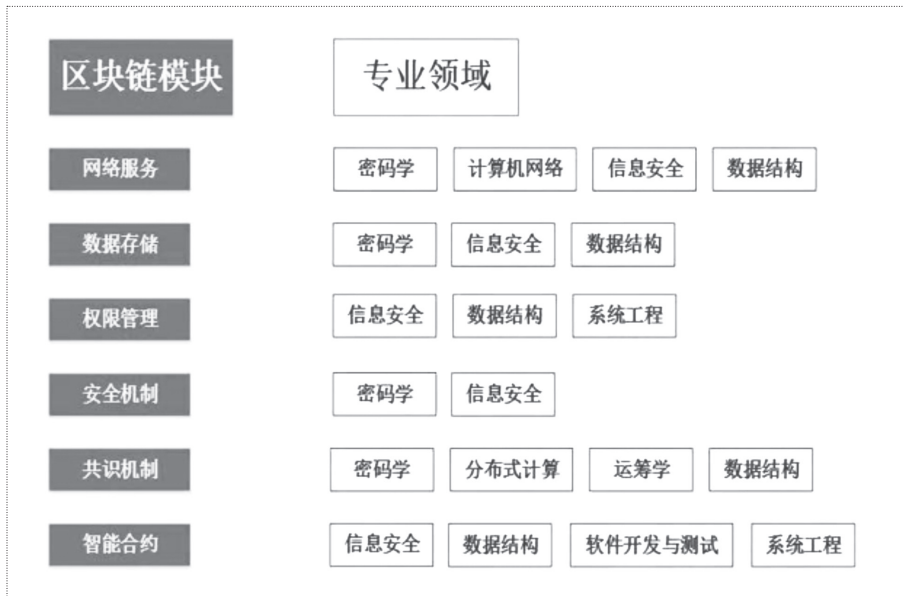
区块链模块

专业领域

网络服务

密码学 计算机网络 信息安全 数据结构

数据存储

密码学 信息安全 数据结构

权限管理

信息安全 数据结构 系统工程

安全机制

密码学 信息安全

共识机制

密码学 分布式计算 运筹学 数据结构

智能合约

信息安全 数据结构 软件开发与测试 系统工程